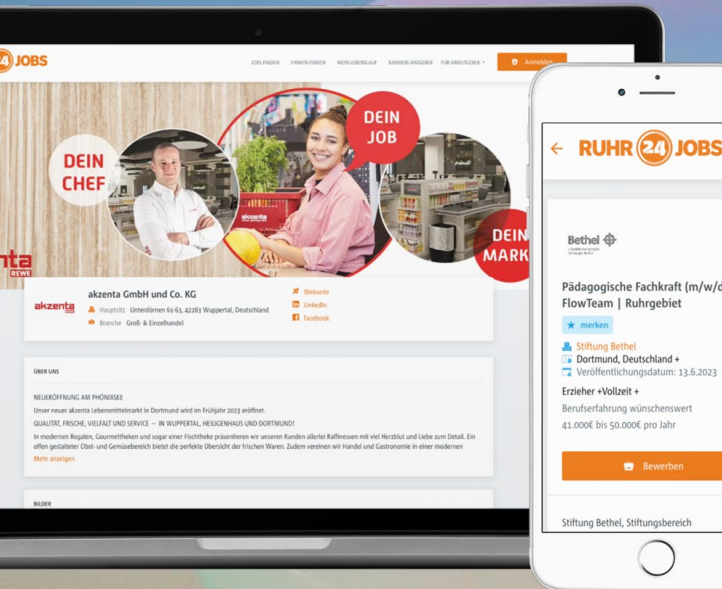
24 JOBS

JOBS FINDEN FIRMEN FINDEN MEIN LEBENSLAUF KARRIERE-RATGEBER FÜR ARBEITGEBER Anmelden

DEIN CHEF

DEIN JOB

DEIN MARK

akzenta

akzenta GmbH und Co. KG

Hauptsitz Unterdörnen 61-63, 42283 Wuppertal, Deutschland

Branche Groß- & Einzelhandel

Webseite

LinkedIn

Facebook

ÜBER UNS

NEUERÖFFNUNG AM PHOENIXSEE

Unser neuer akzenta Lebensmittelmarkt in Dortmund wird im Frühjahr 2023 eröffnet.

QUALITÄT, FRISCHE, VIELFALT UND SERVICE – IN WUPPERTAL, HEILIGENHAUS UND DORTMUND!

In modernen Regalen, Gourmettheken und sogar einer Fischtheke präsentieren wir unseren Kunden allerlei Raffinessen mit viel Herzblut und Liebe zum Detail. Ein offen gestalteter Obst- und Gemüsebereich bietet die perfekte Übersicht der frischen Waren. Zudem vereinen wir Handel und Gastronomie in einer modernen

Mehr anzeigen

BILDER

RUHR 24 JOBS

Bethel

Pädagogische Fachkraft (m/w/d FlowTeam | Ruhrgebiet

merken

Stiftung Bethel

Dortmund, Deutschland +

Veröffentlichungsdatum: 13.6.2023

Erzieher +Vollzeit +

Berufserfahrung wünschenswert

41.000€ bis 50.000€ pro Jahr

Bewerben

Stiftung Bethel, Stiftungsbereich